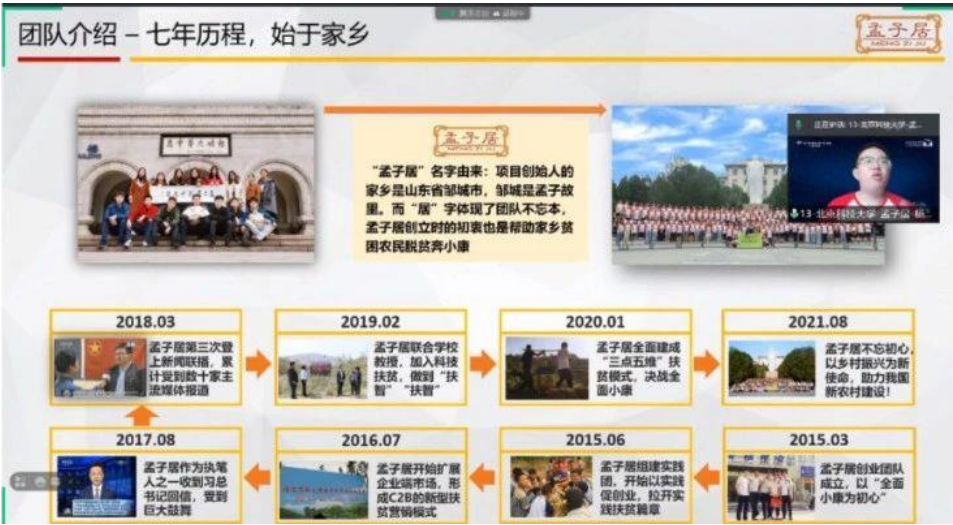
团队介绍 – 七年历程，始于家乡

孟子居
MENG ZI JU

孟子居
MENG ZI JU

"孟子居"名字由来：项目创始人的家乡是山东省邹城市，邹城是孟子故里。而"居"字体现了团队不忘本，孟子居创立时的初衷也是帮助家乡贫困农民脱贫奔小康

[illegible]

13 北京科技大学 孟子居 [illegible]

2018.03
孟子居第三次登上新闻联播，累计受到数十家主流媒体报道

2019.02
孟子居联合学校教授，加入科技扶贫，做到"扶智""扶智"

2020.01
孟子居全面建成"三点五维"扶贫模式，决战全面小康

2021.08
孟子居不忘初心，以乡村振兴为新使命，助力我国新农村建设！

2017.08
孟子居作为执笔人之一收到习总书记回信，受到巨大鼓舞

2016.07
孟子居开始扩展企业端市场，形成C2B的新型扶贫营销模式

2015.06
孟子居组建实践团，开始以实践促创业，拉开实践扶贫篇章

2015.03
孟子居创业团队成立，以"全面小康为初心"